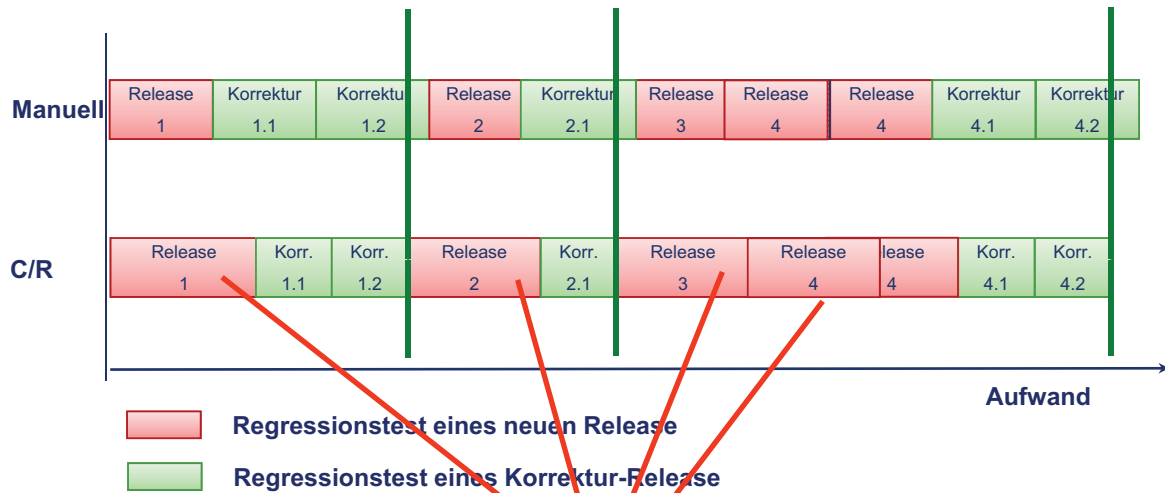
Manuell

| Release 1 | Korrektur 1.1 | Korrektur 1.2 | Release 2 | Korrektur 2.1 | Release 3 | Release 4 | Release 4 | Korrektur 4.1 | Korrektur 4.2 |
|---|---|---|---|---|---|---|---|---|---|

C/R

| Release 1 | Korr. 1.1 | Korr. 1.2 | Release 2 | Korr. 2.1 | Release 3 | Release 4 | lease 4 | Korr. 4.1 | Korr. 4.2 |
|---|---|---|---|---|---|---|---|---|---|

Aufwand

Regressionstest eines neuen Release

Regressionstest eines Korrektur-Release